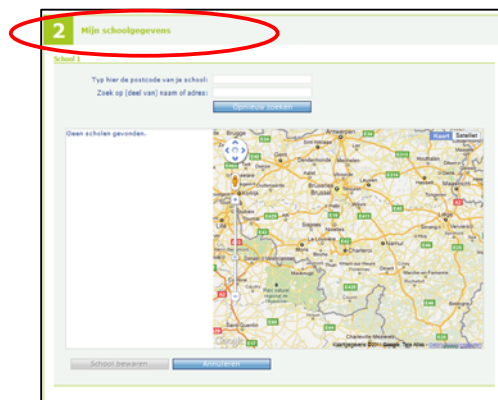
2 Mijn schoolgegevens

School 1

Typ hier de postcode van je school:
Zoek op (deel van) naam of adres:
Opnieuw zoeken

Geen scholen gevonden.

Kaart Satelliet

Brugge
Antwerpen
Brussel
Charleroi
Maastricht
Liège
Namur
Lille
Saint-Quentin
Charleville-Mézières

Kaartgegevens ©2011 Google, Tele Atlas

School bewaren
Annuleren